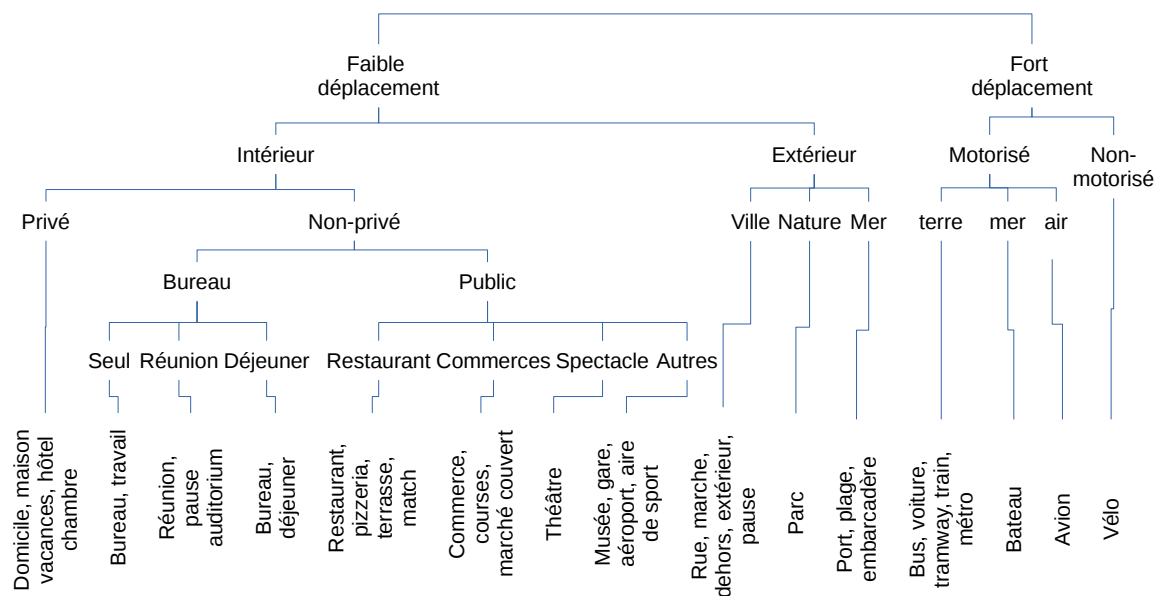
Faible déplacement

Fort déplacement

Intérieur

Extérieur

Motorisé

Non-motorisé

Privé

Non-privé

Ville

Nature

Mer

terre

mer

air

Bureau

Public

Seul

Réunion

Déjeuner

Restaurant

Commerces

Spectacle

Autres

Domicile, maison vacances, hôtel chambre

Bureau, travail

Réunion, pause auditorium

Bureau, déjeuner

Restaurant, pizzeria, terrasse, match

Commerce, courses, marché couvert

Théâtre

Musée, gare, aéroport, aire de sport

Rue, marche, dehors, extérieur, pause

Parc

Port, plage, embarcadère

Bus, voiture, tramway, train, métro

Bateau

Avion

Vélo